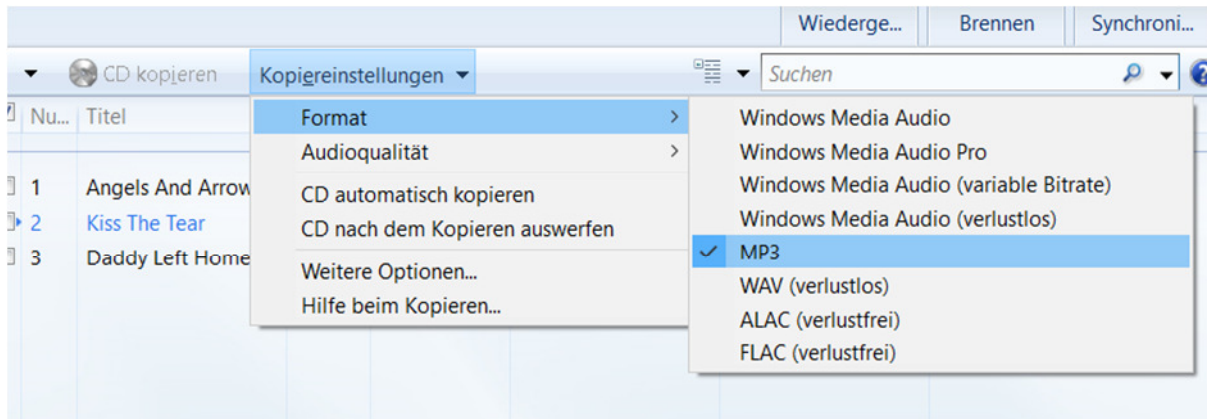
Wiederge... Brennen Synchroni...

CD kopieren Kopiereinstellungen

Suchen

Nu... Titel

1 Angels And Arrow
2 Kiss The Tear
3 Daddy Left Home

Format
Audioqualität
CD automatisch kopieren
CD nach dem Kopieren auswerfen
Weitere Optionen...
Hilfe beim Kopieren...

Windows Media Audio
Windows Media Audio Pro
Windows Media Audio (variable Bitrate)
Windows Media Audio (verlustlos)
MP3
WAV (verlustlos)
ALAC (verlustfrei)
FLAC (verlustfrei)